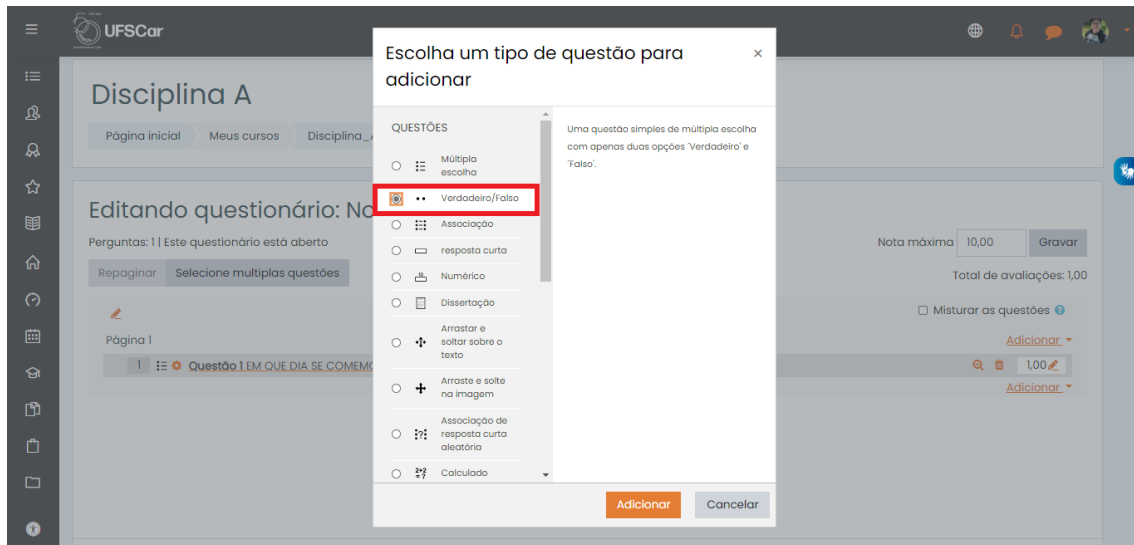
UFSCar

Disciplina A

Página inicial Meus cursos Disciplina_

Editando questionário: No

Perguntas: 1 | Este questionário está aberto

Repaginar Selecione multiplas questões

Página 1

1 Questão 1 EM QUE DIA SE COMEMO

Nota máxima 10,00 Gravar

Total de avaliações: 1,00

Misturar as questões

Adicionar

1,00

Adicionar

Escolha um tipo de questão para adicionar

×

QUESTÕES

Múltipla escolha

Verdadeiro/Falso

Associação

resposta curta

Numérico

Dissertação

Arrastar e soltar sobre o texto

Arraste e solte na imagem

Associação de resposta curta aleatória

Calculado

Uma questão simples de múltipla escolha com apenas duas opções 'Verdadeiro' e 'Falso'.

Adicionar Cancelar